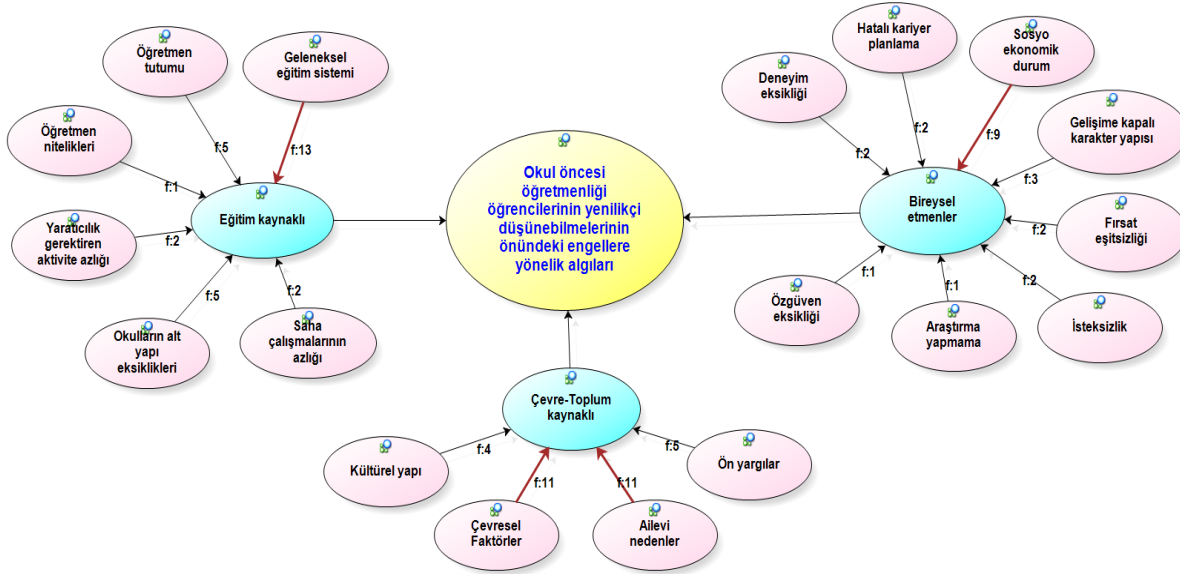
Okul öncesi öğretmenliği öğrencilerinin yenilikçi düşünebilmelerinin önündeki engellere yönelik algıları

Eğitim kaynaklı

Öğretmen tutumu
f:5

Geleneksel eğitim sistemi
f:13

Öğretmen nitelikleri
f:1

Yaratıcılık gerektiren aktivite azlığı
f:2

Okulların alt yapı eksiklikleri
f:5

Saha çalışmalarının azlığı
f:2

Bireysel etmenler

Deneyim eksikliği
f:2

Hatalı kariyer planlama
f:2

Sosyo ekonomik durum
f:9

Gelişime kapalı karakter yapısı
f:3

Fırsat eşitsizliği
f:2

Özgüven eksikliği
f:1

Araştırma yapmama
f:1

İsteksizlik
f:2

Çevre-Toplum kaynaklı

Kültürel yapı
f:4

Çevresel Faktörler
f:11

Ailevi nedenler
f:11

Ön yargılar
f:5